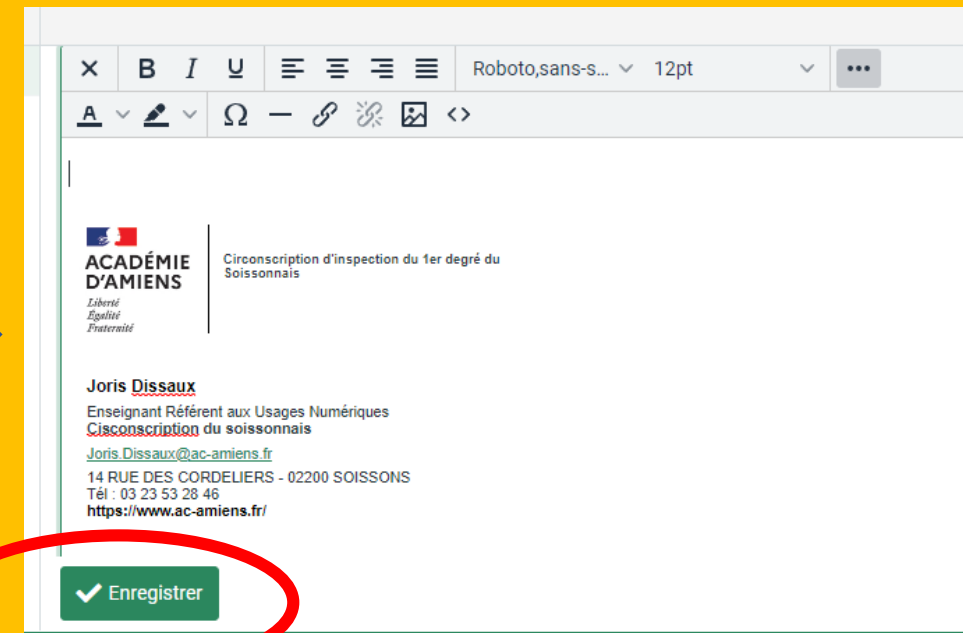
Roboto,sans-s... 12pt

ACADÉMIE D'AMIENS
Liberté
Égalité
Fraternité

Circonscription d'inspection du 1er degré du Soissonnais

Joris Dissaux
Enseignant Référent aux Usages Numériques
Cisconscription du soissonnais
Joris.Dissaux@ac-amiens.fr
14 RUE DES CORDELIERS - 02200 SOISSONS
Tél : 03 23 53 28 46
https://www.ac-amiens.fr/

Enregistrer